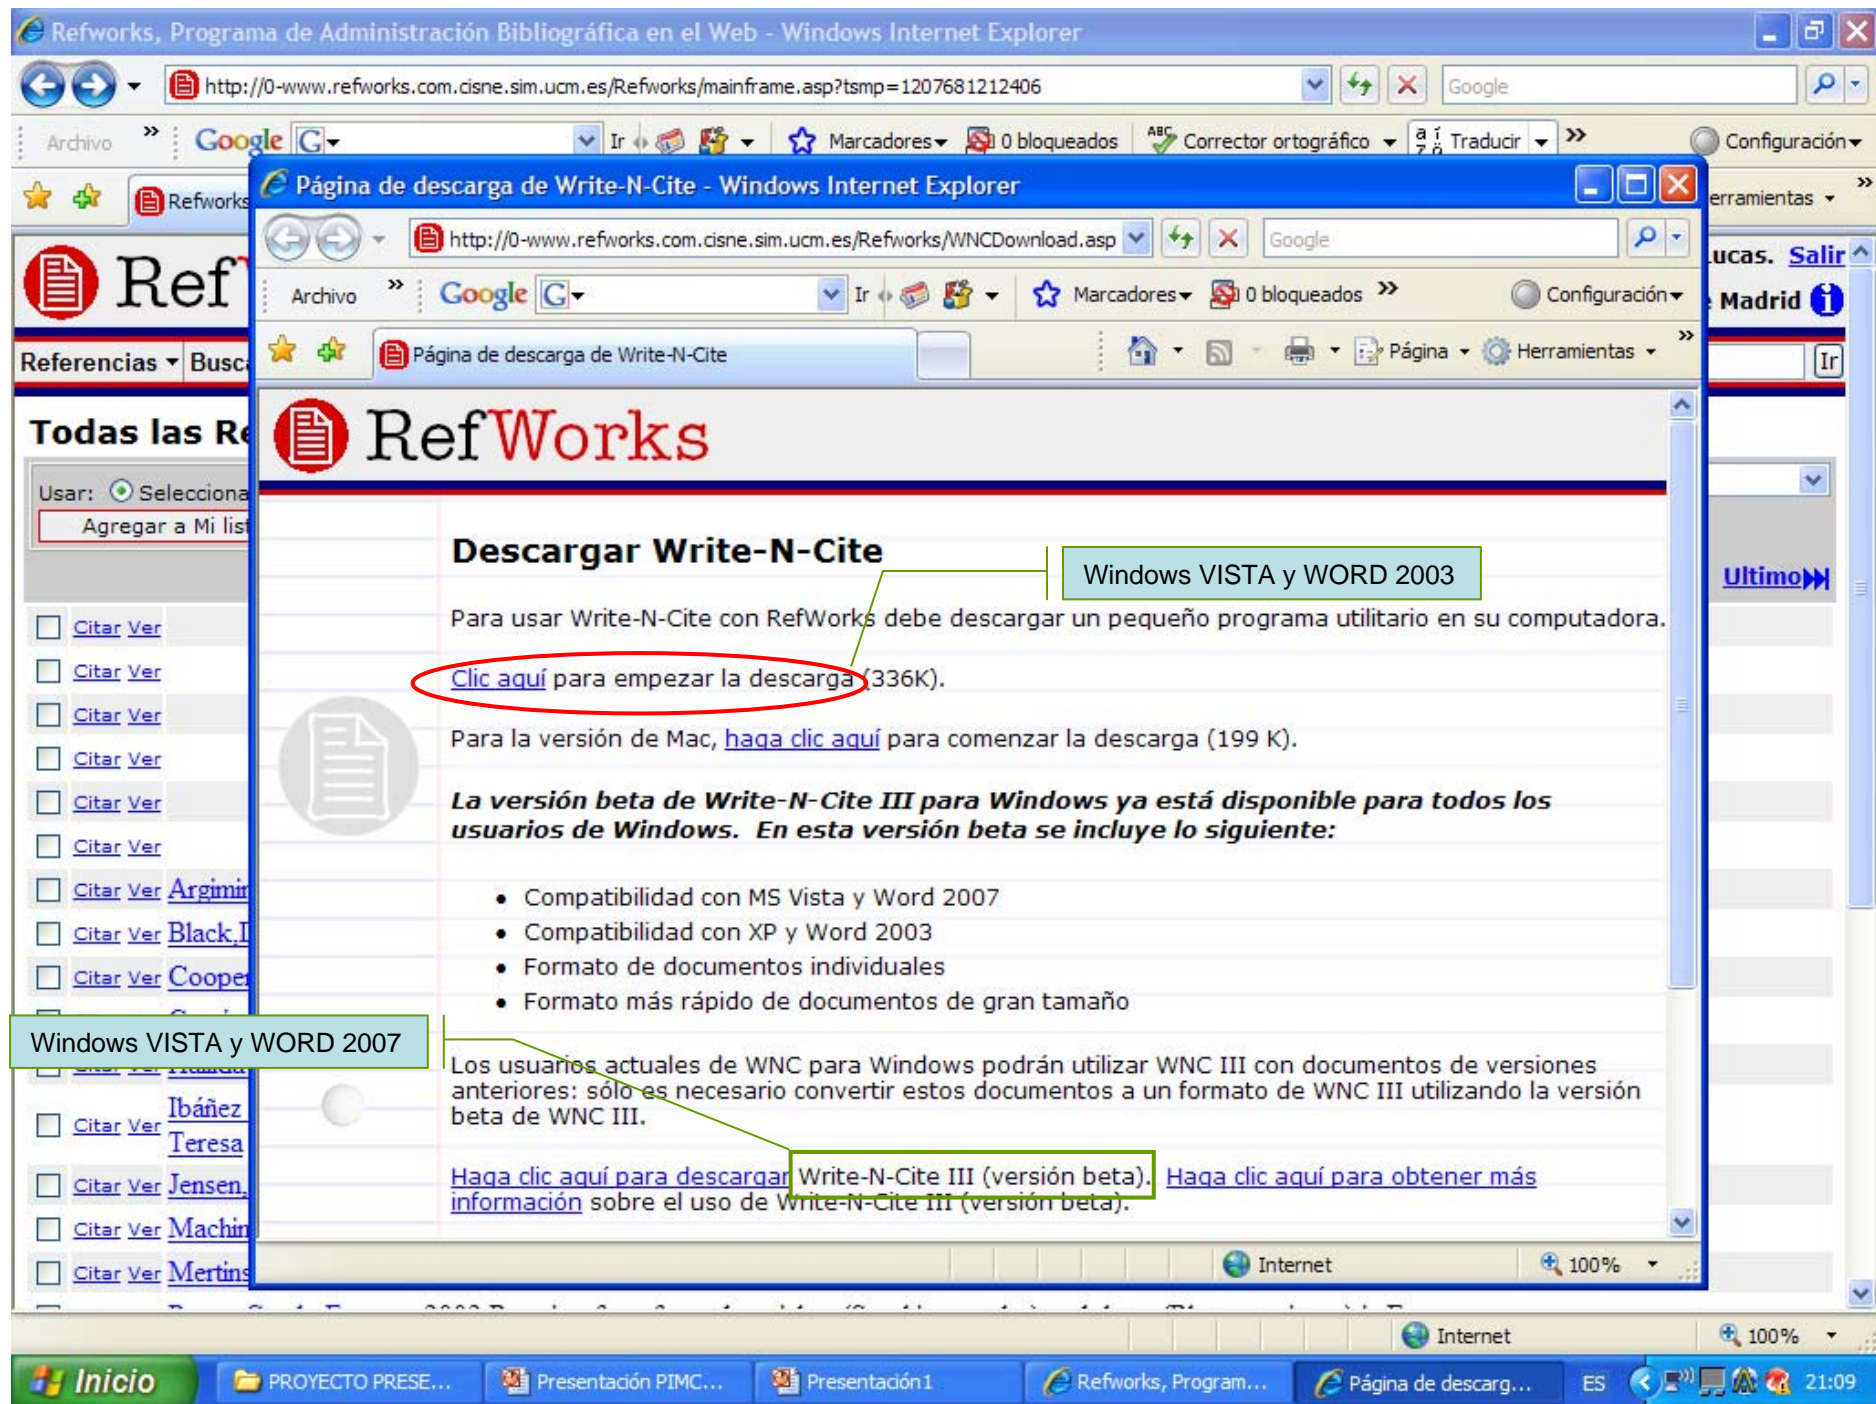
Refworks, Programa de Administración Bibliográfica en el Web - Windows Internet Explorer

http://0-www.refworks.com.cisne.sim.ucm.es/Refworks/mainframe.asp?tsmp=1207681212406

Google

Archivo » Google G Ir Marcadores 0 bloqueados Corrector ortográfico Traducir » Configuración

Refworks

erramientas

Ref

ucas. Salir

Madrid

Referencias Busc

Ir

Todas las Re

Usar: Selecciona

Agregar a Mi lis

Ultimo

Citar Ver
Citar Ver
Citar Ver
Citar Ver
Citar Ver
Citar Ver
Citar Ver Argimir
Citar Ver Black, I
Citar Ver Cooper
Citar Ver Ibáñez Teresa
Citar Ver Jensen,
Citar Ver Machin
Citar Ver Mertins

Página de descarga de Write-N-Cite - Windows Internet Explorer

http://0-www.refworks.com.cisne.sim.ucm.es/Refworks/WNCDownload.asp

Google

Archivo » Google G Ir Marcadores 0 bloqueados » Configuración

Página de descarga de Write-N-Cite

Página Herramientas

RefWorks

Descargar Write-N-Cite

Windows VISTA y WORD 2003

Para usar Write-N-Cite con RefWorks debe descargar un pequeño programa utilitario en su computadora.

Clic aquí para empezar la descarga (336K).

Para la versión de Mac, haga clic aquí para comenzar la descarga (199 K).

***La versión beta de Write-N-Cite III para Windows ya está disponible para todos los usuarios de Windows. En esta versión beta se incluye lo siguiente:***

- Compatibilidad con MS Vista y Word 2007
- Compatibilidad con XP y Word 2003
- Formato de documentos individuales
- Formato más rápido de documentos de gran tamaño

Windows VISTA y WORD 2007

Los usuarios actuales de WNC para Windows podrán utilizar WNC III con documentos de versiones anteriores: sólo es necesario convertir estos documentos a un formato de WNC III utilizando la versión beta de WNC III.

Haga clic aquí para descargar Write-N-Cite III (versión beta). Haga clic aquí para obtener más información sobre el uso de Write-N-Cite III (versión beta).

Internet 100%

Internet 100%

Inicio PROYECTO PRESE... Presentación PIMC... Presentación1 Refworks, Program... Página de descarg... ES 21:09